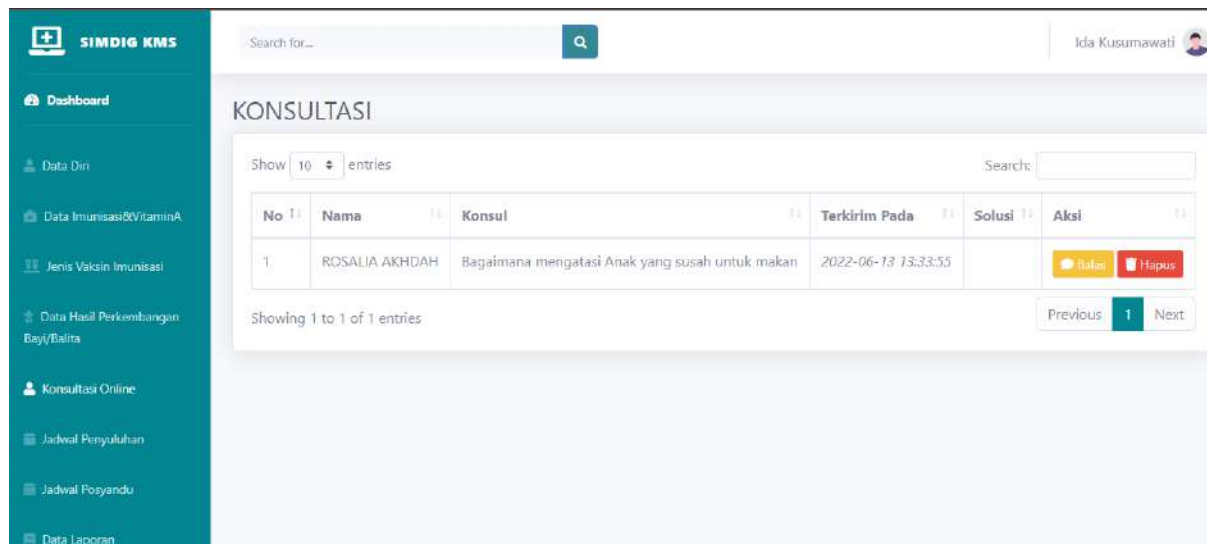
SIMDIG KMS

Dashboard

Data Diri

Data Imunisasi&VitaminA

Jenis Vaksin Imunisasi

Data Hasil Perkembangan Bayi/Balita

Konsultasi Online

Jadwal Penyuluhan

Jadwal Posyandu

Data Laporan

Search for...

Ida Kusumawati

KONSULTASI

Show 10 entries

Search:

| No | Nama | Konsul | Terkirim Pada | Solusi | Aksi |
|---|---|---|---|---|---|
| 1 | ROSALIA AKHDAH | Bagaimana mengatasi Anak yang susah untuk makan | 2022-06-13 13:33:55 | | Balas Hapus |

Showing 1 to 1 of 1 entries

Previous 1 Next